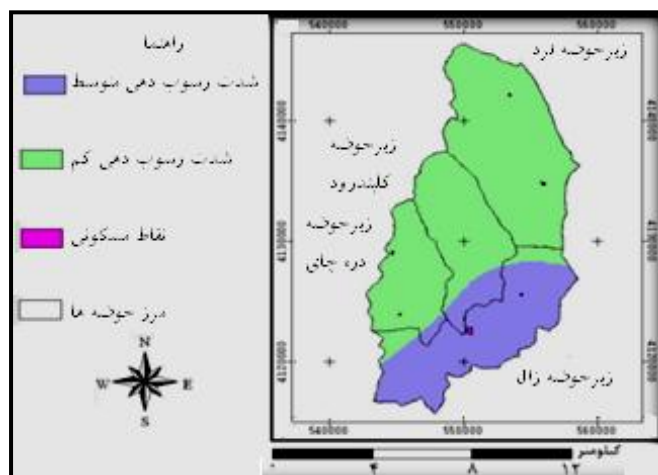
راهنما

شدت رسوب دهی متوسط

شدت رسوب دهی کم

نقاط مسکونی

مرز حوضه ها

N
W E
S

540000
550000
560000

4140000
4130000
4120000

زیرحوضه فرد

زیرحوضه کلندرود

زیرحوضه دره چای

زیرحوضه زال

540000
550000
560000

کیلومتر
۰ ۴ ۸ ۱۲